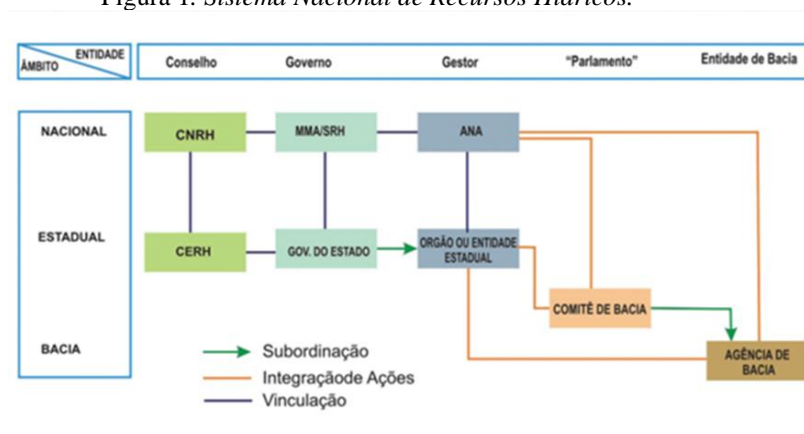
Figura 1: *Sistema Nacional de Recursos Hídricos.*

ENTIDADE
ÂMBITO

Conselho Governo Gestor "Parlamento" Entidade de Bacia

NACIONAL

ESTADUAL

BACIA

CNRH

MMA/SRH

ANA

CERH

GOV. DO ESTADO

ORGÃO OU ENTIDADE ESTADUAL

COMITÊ DE BACIA

AGÊNCIA DE BACIA

Subordinação
Integraçãode Ações
Vinculação